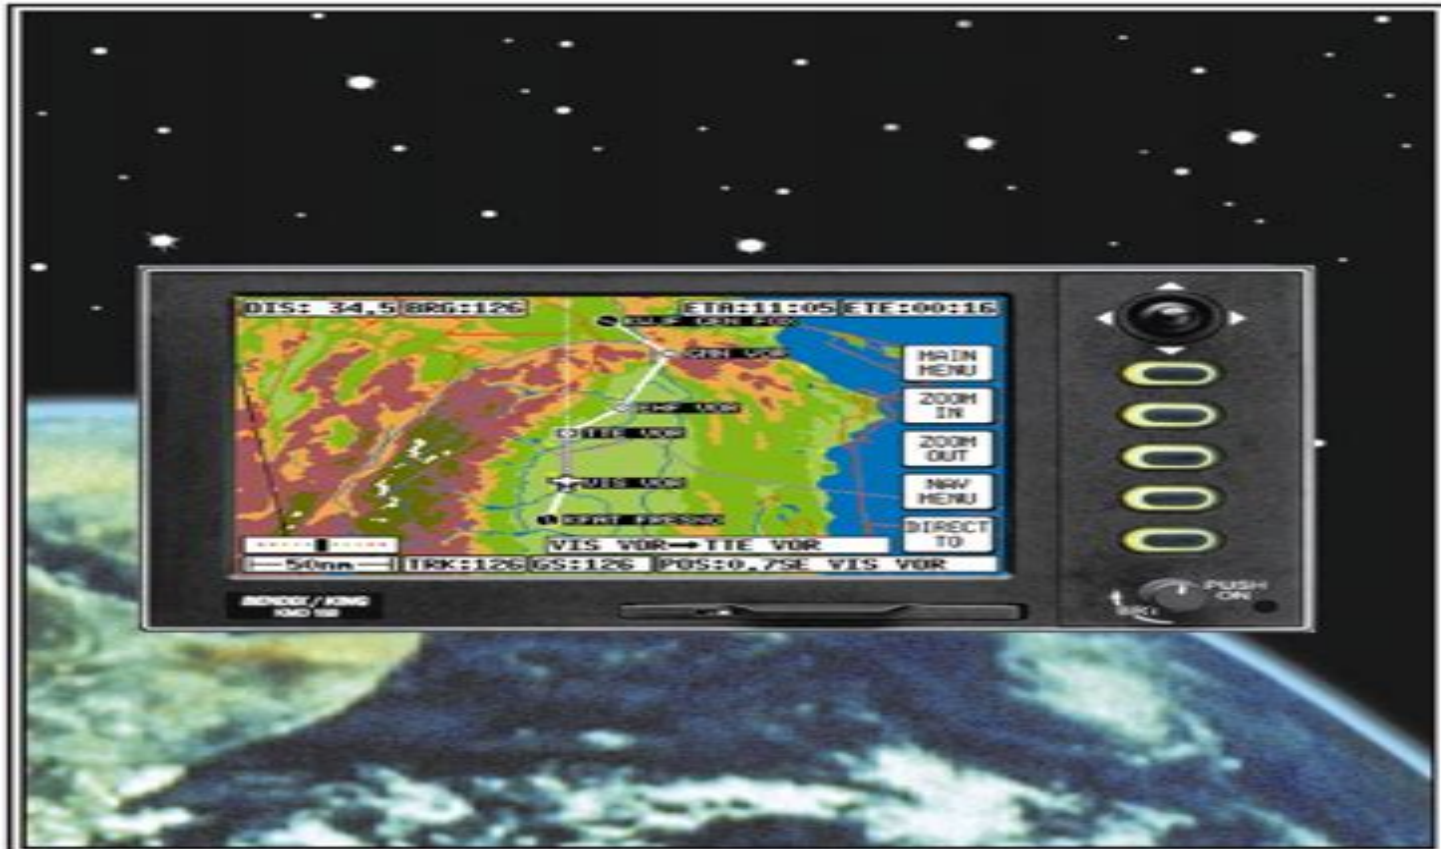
DIS: 34.5 BRG:126
ETA:11:05 ETE:00:16
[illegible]
ZAN VOR
CHF VOR
TTE VOR
VIS VOR
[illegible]
MAIN MENU
ZOOM IN
ZOOM OUT
NAV MENU
DIRECT TO
VIS VOR→TTE VOR
50nm
TRK:126
GS:126
POS:0.7SE VIS VOR
BENDIX/KING
KMD 150
PUSH ON
BRT